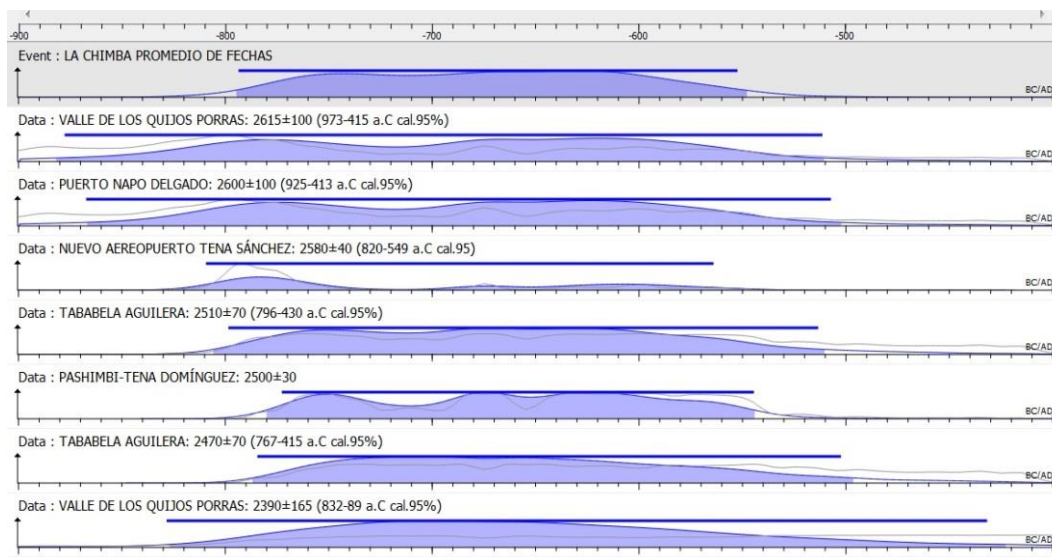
-900 -800 -700 -600 -500

Event : LA CHIMBA PROMEDIO DE FECHAS
BC/AD

Data : VALLE DE LOS QUIJOS PORRAS: 2615±100 (973-415 a.C cal.95%)
BC/AD

Data : PUERTO NAPO DELGADO: 2600±100 (925-413 a.C cal.95%)
BC/AD

Data : NUEVO AEREOPUERTO TENA SÁNCHEZ: 2580±40 (820-549 a.C cal.95)
BC/AD

Data : TABABELA AGUILERA: 2510±70 (796-430 a.C cal.95%)
BC/AD

Data : PASHIMBI-TENA DOMÍNGUEZ: 2500±30
BC/AD

Data : TABABELA AGUILERA: 2470±70 (767-415 a.C cal.95%)
BC/AD

Data : VALLE DE LOS QUIJOS PORRAS: 2390±165 (832-89 a.C cal.95%)
BC/AD